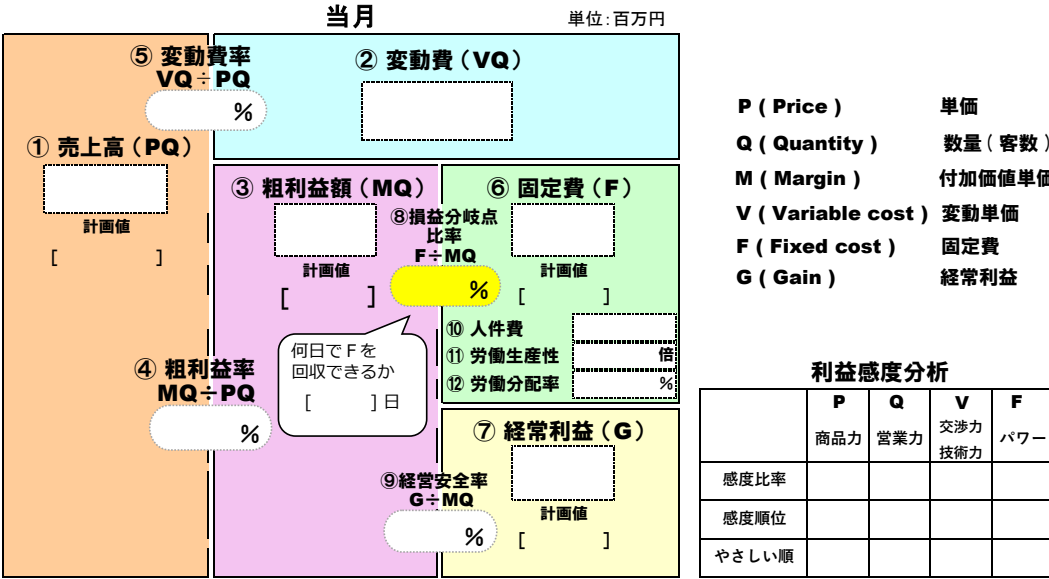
当月

単位:百万円

⑤ 変動費率
VQ÷PQ

%

② 変動費（VQ）

① 売上高（PQ）

計画値

[　　　]

③ 粗利益額（MQ）

計画値

[　　　]

⑧損益分岐点
比率
F÷MQ

%

⑥ 固定費（F）

計画値

[　　　]

何日でFを
回収できるか
[　　　]日

④ 粗利益率
MQ÷PQ

%

⑩ 人件費

⑪ 労働生産性　倍

⑫ 労働分配率　%

⑦ 経常利益（G）

⑨経常安全率
G÷MQ

%

計画値

[　　　]

P ( Price )　単価

Q ( Quantity )　数量 ( 客数 )

M ( Margin )　付加価値単価

V ( Variable cost )　変動単価

F ( Fixed cost )　固定費

G ( Gain )　経常利益

利益感度分析

| | P 商品力 | Q 営業力 | V 交渉力 技術力 | F パワー |
|---|---|---|---|---|
| 感度比率 | | | | |
| 感度順位 | | | | |
| やさしい順 | | | | |